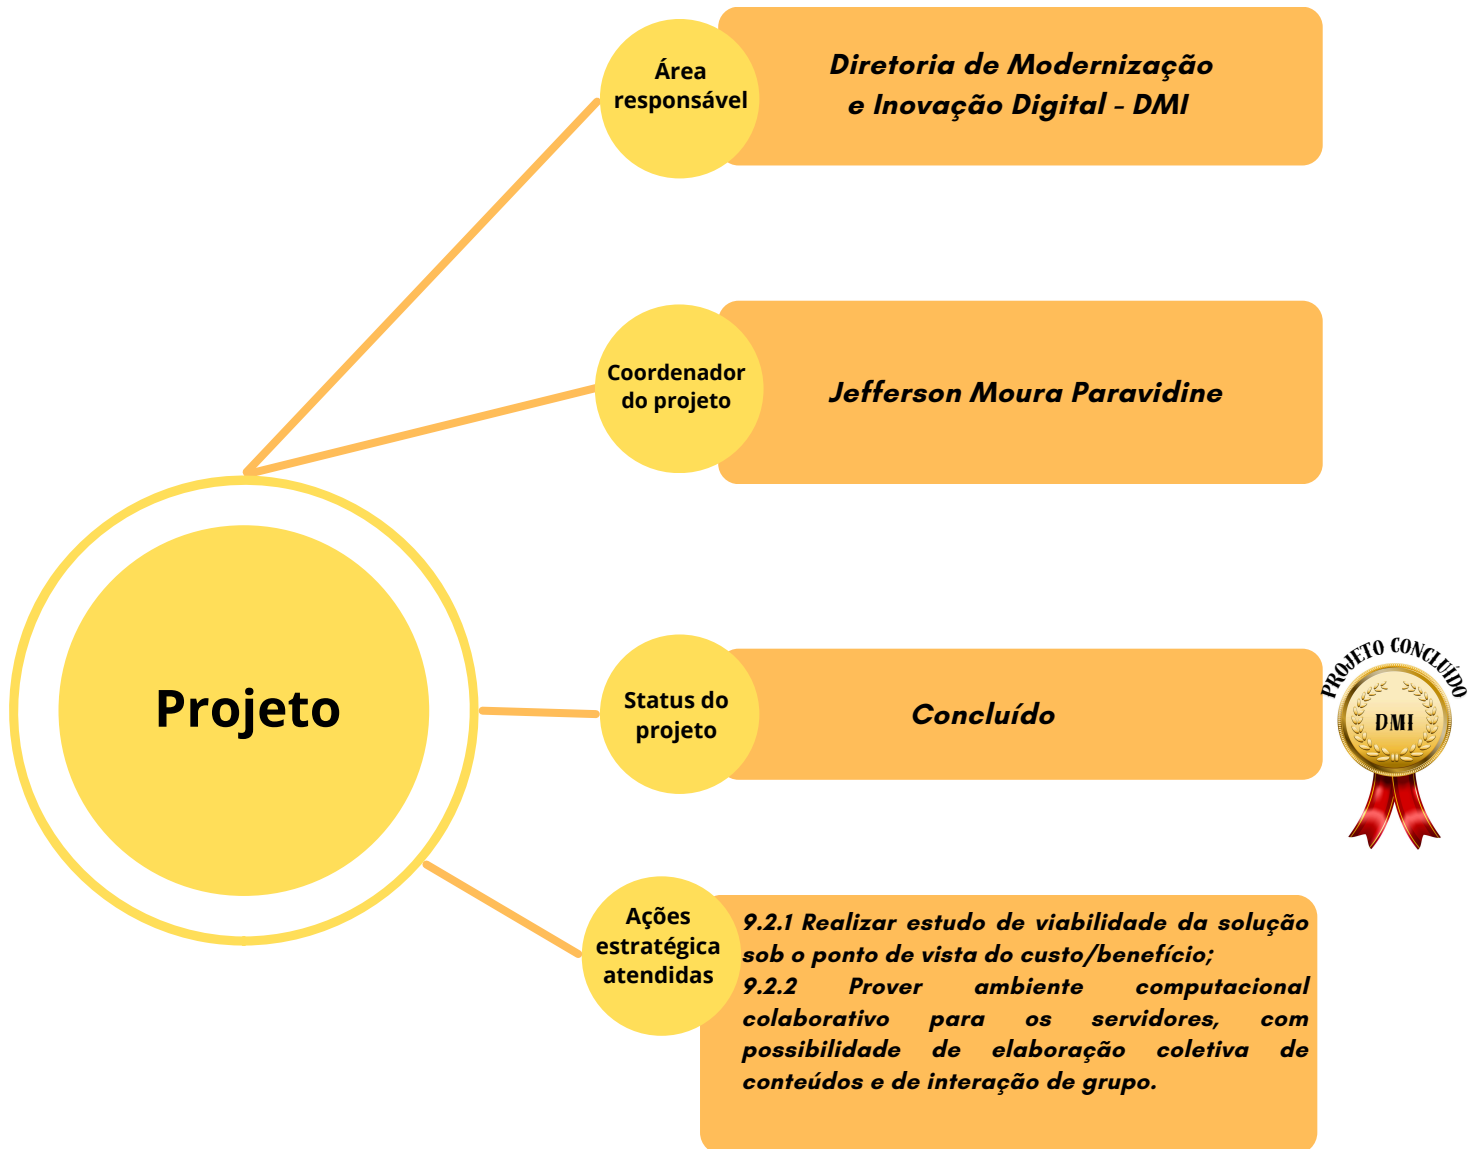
Área responsável

Diretoria de Modernização e Inovação Digital - DMI

Coordenador do projeto

Jefferson Moura Paravidine

Projeto

Status do projeto

Concluído

PROJETO CONCLUÍDO
DMI

Ações estratégica atendidas

9.2.1 Realizar estudo de viabilidade da solução sob o ponto de vista do custo/benefício;
9.2.2 Prover ambiente computacional colaborativo para os servidores, com possibilidade de elaboração coletiva de conteúdos e de interação de grupo.